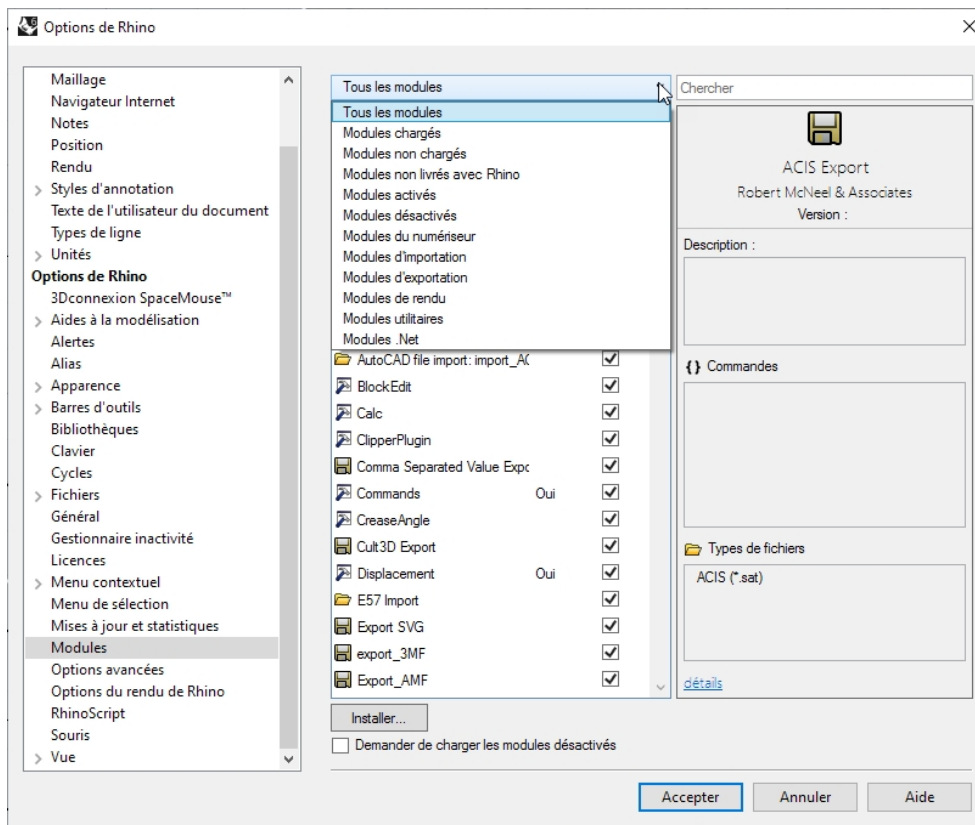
Options de Rhino

Maillage
Navigateur Internet
Notes
Position
Rendu
Styles d'annotation
Texte de l'utilisateur du document
Types de ligne
Unités
Options de Rhino
3Dconnexion SpaceMouse™
Aides à la modélisation
Alertes
Alias
Apparence
Barres d'outils
Bibliothèques
Clavier
Cycles
Fichiers
Général
Gestionnaire inactivité
Licences
Menu contextuel
Menu de sélection
Mises à jour et statistiques
Modules
Options avancées
Options du rendu de Rhino
RhinoScript
Souris
Vue

Tous les modules
Chercher
Tous les modules
Modules chargés
Modules non chargés
Modules non livrés avec Rhino
Modules activés
Modules désactivés
Modules du numériseur
Modules d'importation
Modules d'exportation
Modules de rendu
Modules utilitaires
Modules .Net
AutoCAD file import: import_AC
BlockEdit
Calc
ClipperPlugin
Comma Separated Value Expo
Commands Oui
CreaseAngle
Cult3D Export
Displacement Oui
E57 Import
Export SVG
export_3MF
Export_AMF

ACIS Export
Robert McNeel & Associates
Version :
Description :
{} Commandes
Types de fichiers
ACIS (*.sat)
détails

Installer...
Demander de charger les modules désactivés

Accepter
Annuler
Aide